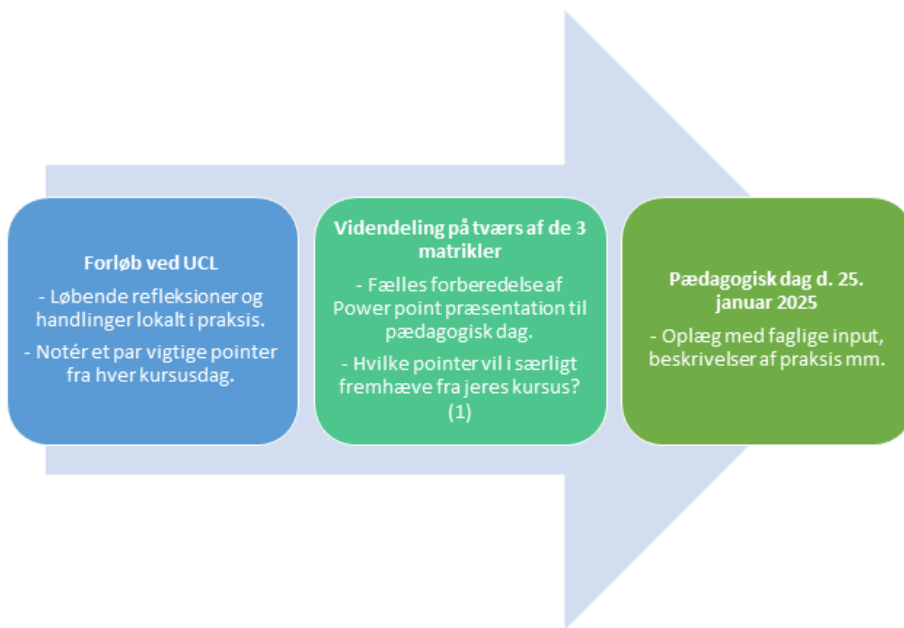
Forløb ved UCL

- Løbende refleksioner og handlinger lokalt i praksis.

- Notér et par vigtige pointer fra hver kursusdag.

Videndeling på tværs af de 3 matrikler

- Fælles forberedelse af Power point præsentation til pædagogisk dag.

- Hvilke pointer vil i særligt fremhæve fra jeres kursus? (1)

Pædagogisk dag d. 25. januar 2025

- Oplæg med faglige input, beskrivelser af praksis mm.